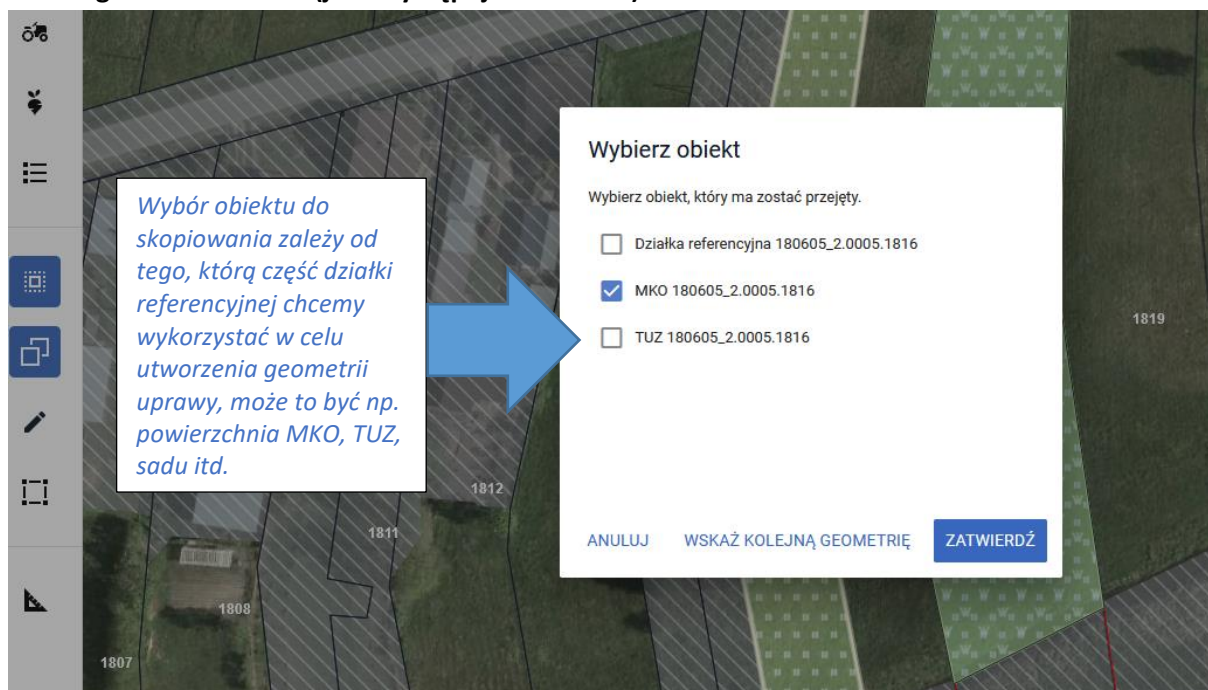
Wybór obiektu do skopiowania zależy od tego, którą część działki referencyjnej chcemy wykorzystać w celu utworzenia geometrii uprawy, może to być np. powierzchnia MKO, TUZ, sadu itd.

Wybierz obiekt

Wybierz obiekt, który ma zostać przejęty.

Działka referencyjna 180605_2.0005.1816

MKO 180605_2.0005.1816

TUZ 180605_2.0005.1816

ANULUJ WSKAŻ KOLEJNĄ GEOMETRIĘ ZATWIERDŹ

1819
1812
1811
1808
1807